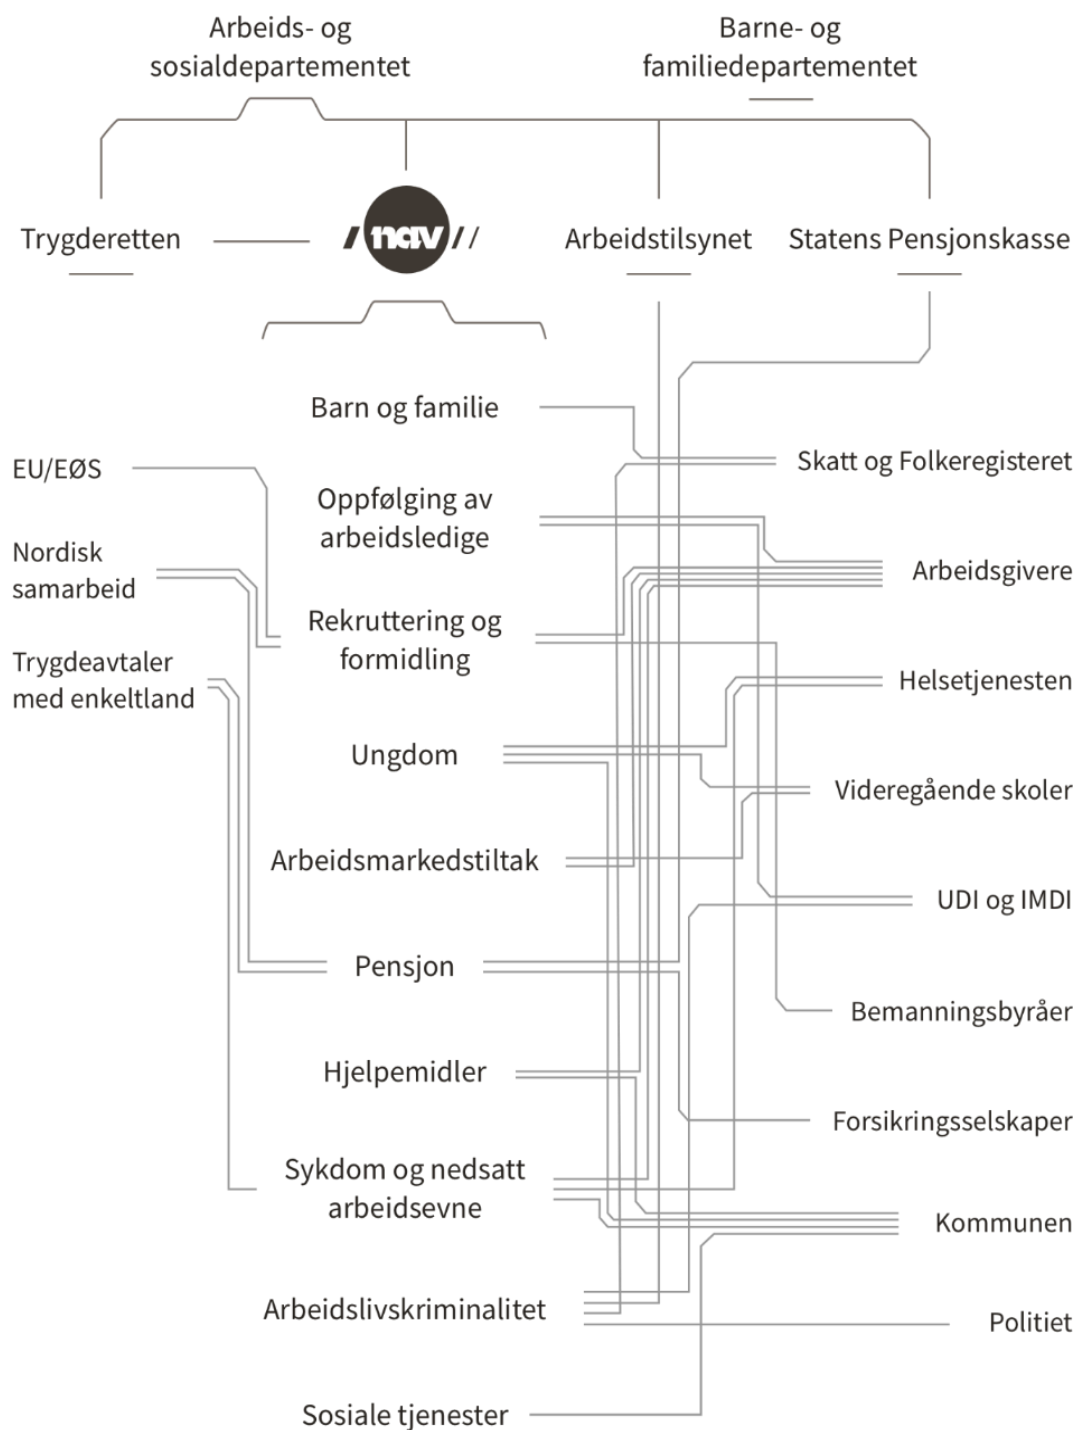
Arbeids- og sosialdepartementet

Barne- og familiedepartementet

Trygderetten

nav

Arbeidstilsynet

Statens Pensjonskasse

Barn og familie

EU/EØS

Oppfølging av arbeidsledige

Nordisk samarbeid

Rekruttering og formidling

Trygdeavtaler med enkeltland

Ungdom

Arbeidsmarkedstiltak

Pensjon

Hjelpemidler

Sykdom og nedsatt arbeidsevne

Arbeidslivskriminalitet

Sosiale tjenester

Skatt og Folkeregisteret

Arbeidsgivere

Helsetjenesten

Videregående skoler

UDI og IMDI

Bemanningsbyråer

Forsikringsselskaper

Kommunen

Politiet